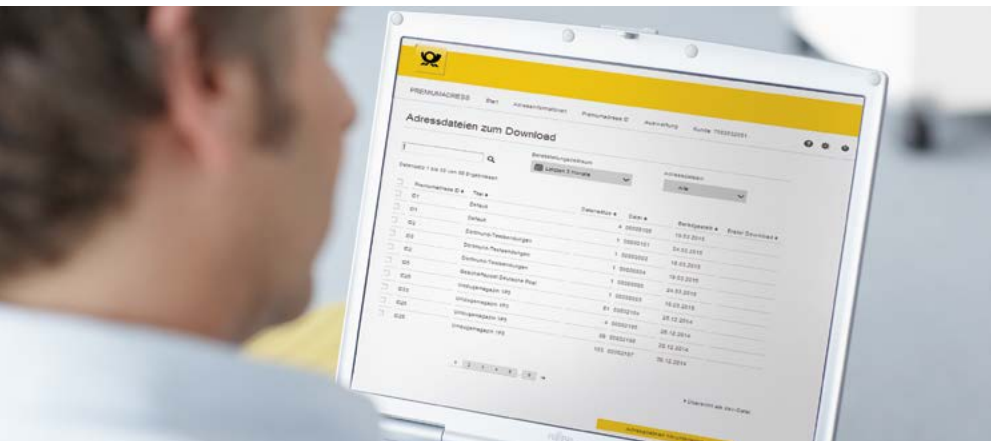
PREMIUMADRESS Start Adressinformationen Premiumadress ID Auswertung Kunde 7000002001

Adressdateien zum Download

Bereitstellungszeitraum
Letzten 3 Monate

Adressdateien
Alle

Premiumadress ID Titel
01 Default
01 Default
03 Dortmund-Testsendungen
02 Dortmund-Testsendungen
05 Dortmund-Testsendungen
025 Bestellaufkommen Deutsche Post
033 Urlaubsmagazin
026 Urlaubsmagazin
028 Urlaubsmagazin

Datensätze Datei Bereitgestellt Erster Download

Fujitsu